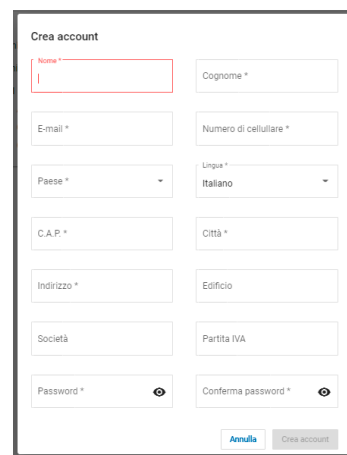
Crea account

Nome *

Cognome *

E-mail *

Numero di cellulare *

Paese *

Lingua *
Italiano

C.A.P. *

Città *

Indirizzo *

Edificio

Società

Partita IVA

Password *

Conferma password *

Annulla

Crea account